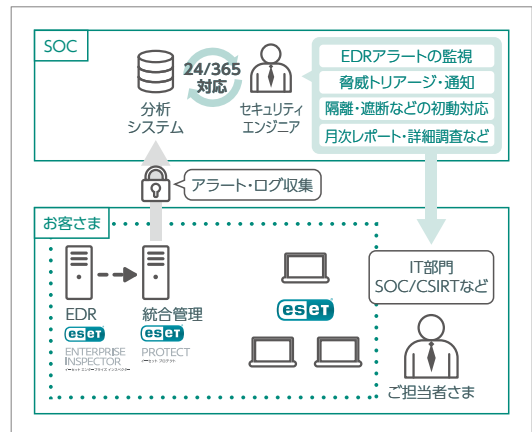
SOC

24/365 対応

分析システム

セキュリティエンジニア

EDRアラートの監視
脅威トリアージ・通知
隔離・遮断などの初動対応
月次レポート・詳細調査など

アラート・ログ収集

お客さま

EDR
eset
ENTERPRISE INSPECTOR
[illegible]

統合管理
eset
PROTECT
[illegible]

eset

IT部門
SOC/CSIRTなど

ご担当者さま